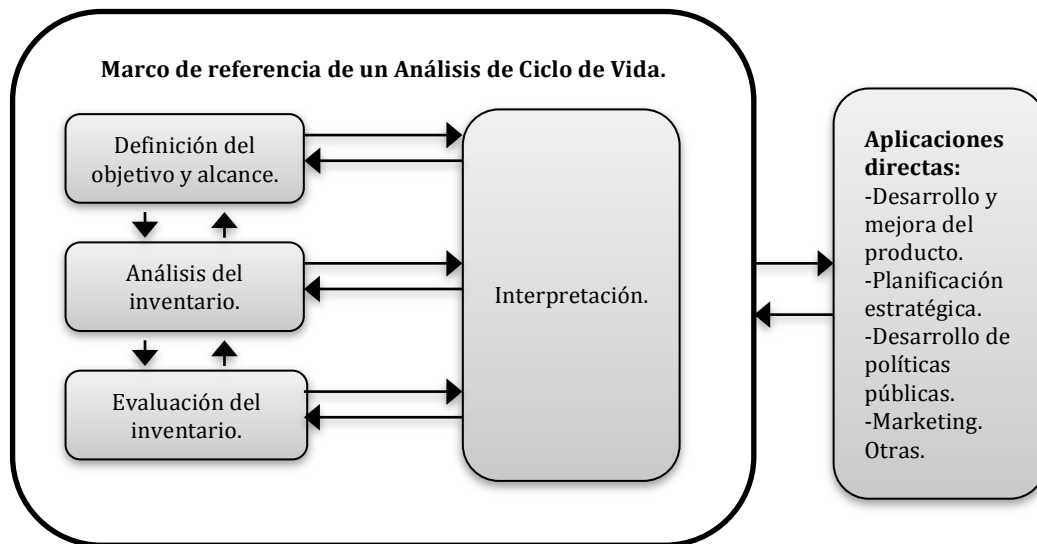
Marco de referencia de un Análisis de Ciclo de Vida.

Definición del objetivo y alcance.

Análisis del inventario.

Evaluación del inventario.

Interpretación.

Aplicaciones directas:
-Desarrollo y mejora del producto.
-Planificación estratégica.
-Desarrollo de políticas públicas.
-Marketing.
Otras.